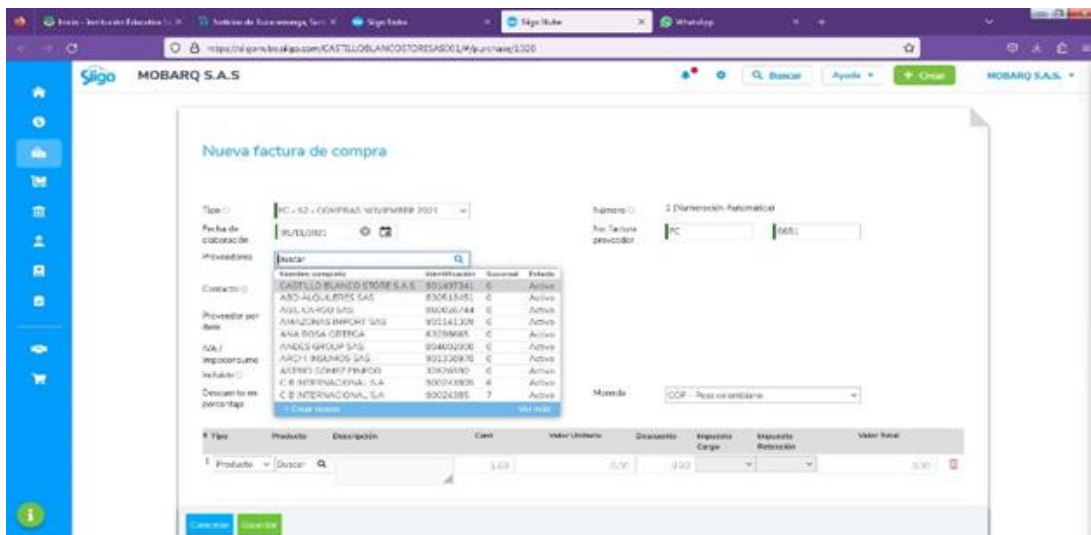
Inicio - Institución Educativa | × | Noticias de Sucumsumega, Sur | × | Siigo Nube | × | Siigo Nube | × | WhatsApp | × | +

https://siigonube.siigo.com/CASTILLOBLANCOSTORESAS001/#/purchase/1320

Siigo MOBARQ S.A.S

Buscar | Ayuda | + Crear | MOBARQ S.A.S.

Nueva factura de compra

Tipo | FC - 52 - COMPRAS NOVIEMBRE 2021
Fecha de elaboración | 05/11/2021
Proveedores | Buscar

| Nombre completo | Identificación | Sucursal | Estado |
|---|---|---|---|
| CASTILLO BLANCO STORE S.A.S | 901497341 | 0 | Activo |
| ABD ALQUILERES SAS | 830613451 | 0 | Activo |
| AGL CARGO SAS | 860026744 | 0 | Activo |
| AMAZONAS IMPORT SAS | 901141309 | 0 | Activo |
| ANA ROSA ORTEGA | 43298665 | 0 | Activo |
| ANDES GROUP SAS | 834002000 | 0 | Activo |
| ARQYI INSUMOS SAS | 901330970 | 0 | Activo |
| ASTRID GOMEZ PINEDO | 33690490 | 0 | Activo |
| C.B INTERNACIONAL S.A | 500243806 | 4 | Activo |
| C.B INTERNACIONAL S.A | 50024385 | 7 | Activo |

+ Crear nuevo | Ver más

Contacto
Proveedor por ítem
IVA / Impoconsumo incluido
Descuento en porcentaje

Número | 1 (Numeración Automática)
No. factura proveedor | FC | 6651

Moneda | COP - Peso colombiano

| # Tipo | Producto | Descripción | Cant. | Valor Unitario | Descuento | Impuesto Cargo | Impuesto Retención | Valor Total |
|---|---|---|---|---|---|---|---|---|
| 1 Producto | Buscar | | 1.00 | 0.00 | 0.00 | | | 0.00 |

Cancelar | Guardar